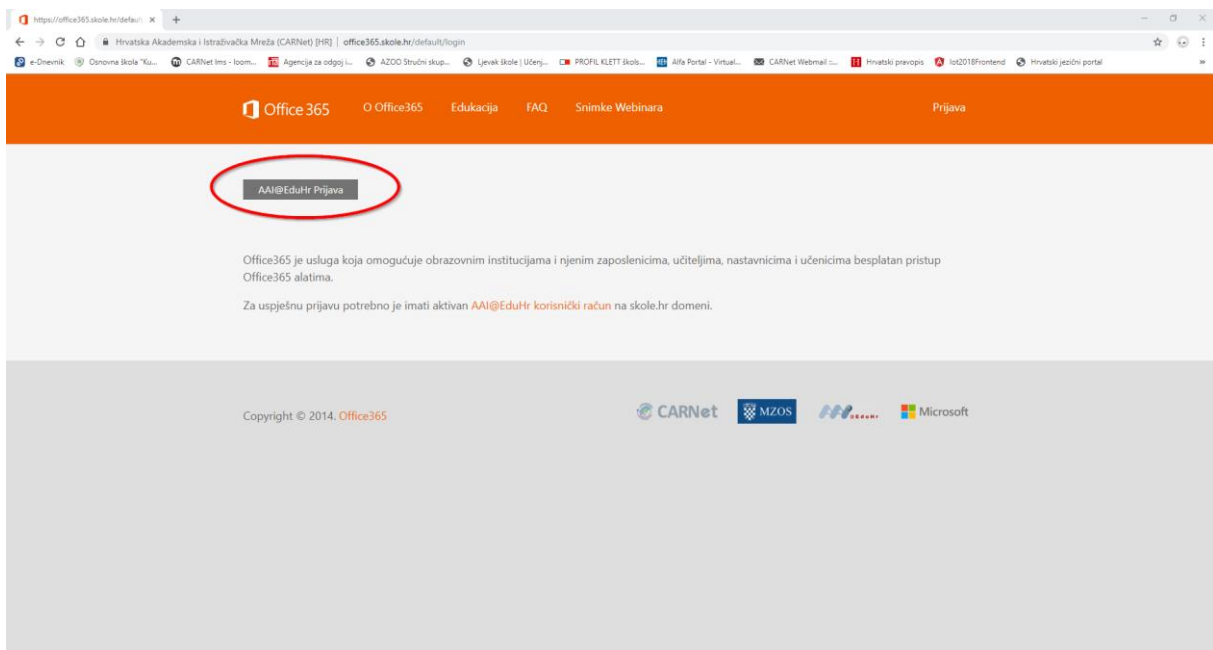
https://office365.skole.hr/defaul ×

Hrvatska Akademska i Istraživačka Mreža (CARNet) [HR] | office365.skole.hr/default/login

e-Dnevnik Osnovna škola "Ku... CARNet lms - loom... Agencija za odgoj i... AZOO Stručni skup... Ljevak škole | Učenj... PROFIL KLETT škols... Alfa Portal - Virtual... CARNet Webmail :... Hrvatski pravopis lot2018Frontend Hrvatski jezični portal

Office 365 O Office365 Edukacija FAQ Snimke Webinara Prijava

AAI@EduHr Prijava

Office365 je usluga koja omogućuje obrazovnim institucijama i njenim zaposlenicima, učiteljima, nastavnicima i učenicima besplatan pristup Office365 alatima.

Za uspješnu prijavu potrebno je imati aktivan AAI@EduHr korisnički račun na skole.hr domeni.

Copyright © 2014. Office365

CARNet MZOS Microsoft